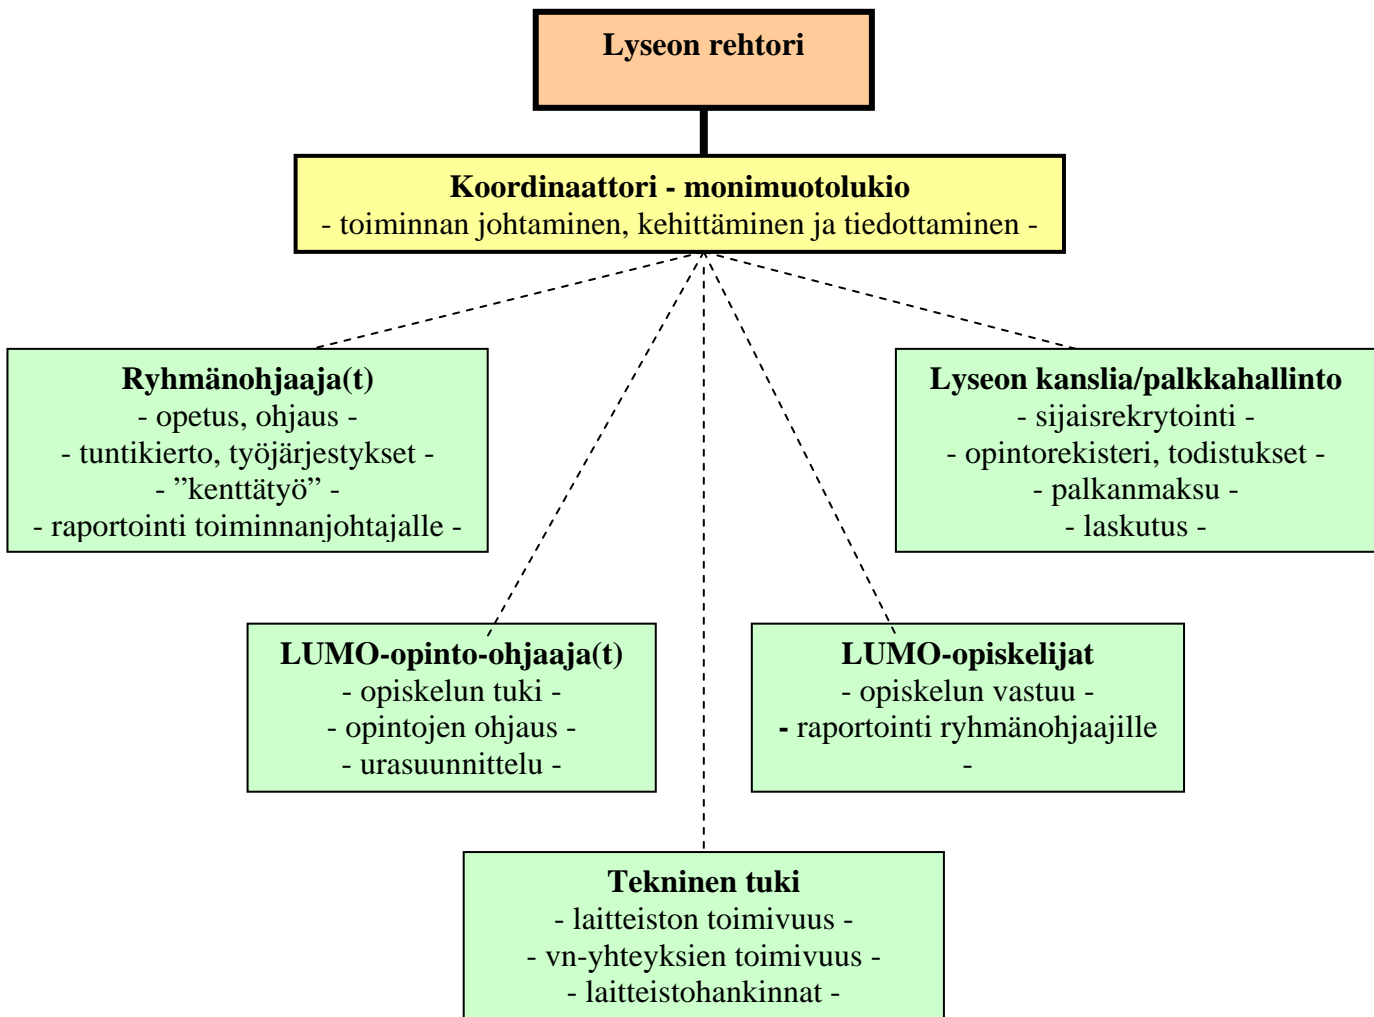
Lyseon rehtori

Koordinaattori - monimuotolukio
- toiminnan johtaminen, kehittäminen ja tiedottaminen -

Ryhmänohjaaja(t)
- opetus, ohjaus -
- tuntikierto, työjärjestykset -
- ”kenttätyö” -
- raportointi toiminnanjohtajalle -

Lyseon kanslia/palkkahallinto
- sijaisrekrytointi -
- opintorekisteri, todistukset -
- palkanmaksu -
- laskutus -

LUMO-opinto-ohjaaja(t)
- opiskelun tuki -
- opintojen ohjaus -
- urasuunnittelu -

LUMO-opiskelijat
- opiskelun vastuu -
- raportointi ryhmänohjaajille -

Tekninen tuki
- laitteiston toimivuus -
- vn-yhteyksien toimivuus -
- laitteistohankinnat -